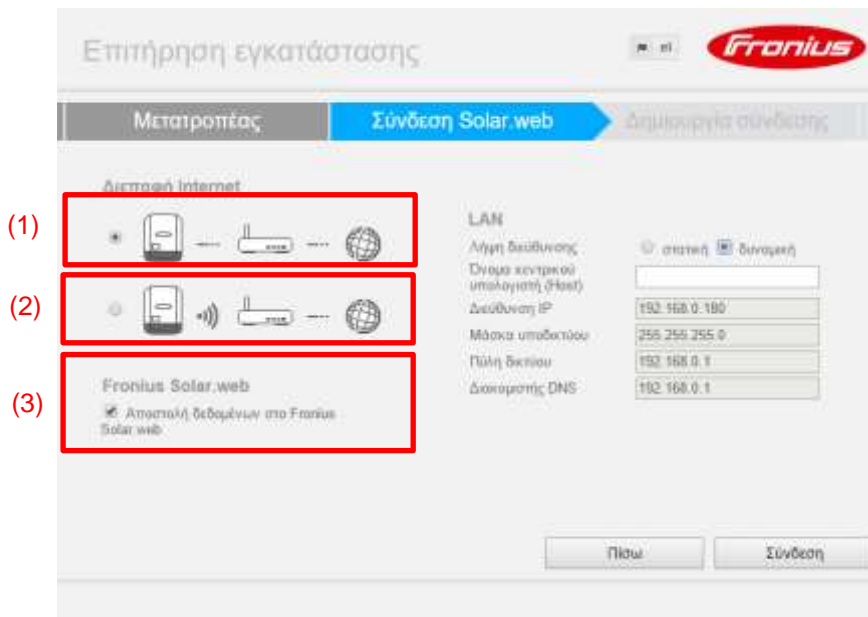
Επιτήρηση εγκατάστασης

el

Fronius

Μετατροπέας

Σύνδεση Solar.web

Δημιουργία σύνδεσης

Διεπαφή Internet

(1)

(2)

(3)

Fronius Solar.web

Αποστολή δεδομένων στο Fronius Solar.web

LAN

Λήψη διεύθυνσης

στατική

δυναμική

Όνομα κεντρικού υπολογιστή (Host)

Διεύθυνση IP

192.168.0.180

Μάσκα υποδικτύου

255.255.255.0

Πύλη δικτύου

192.168.0.1

Διακομιστής DNS

192.168.0.1

Πίσω

Σύνδεση